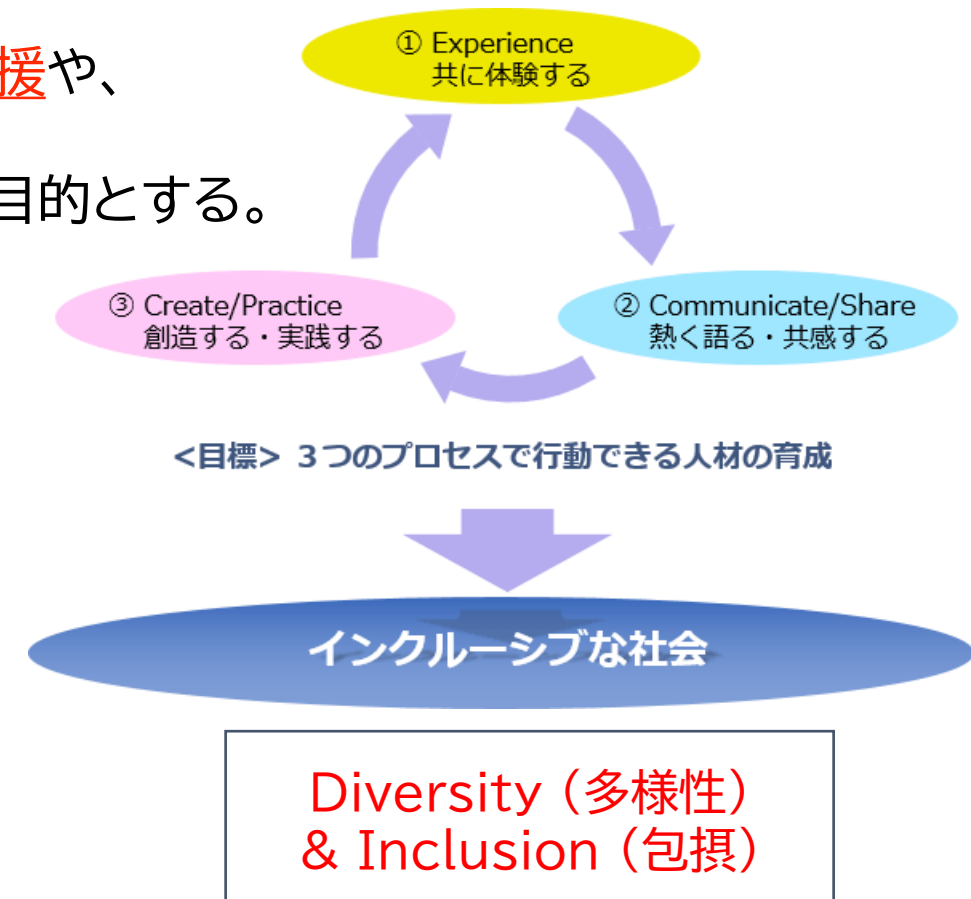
援や、

目的とする。

① Experience
共に体験する

② Communicate/Share
熱く語る・共感する

③ Create/Practice
創造する・実践する

<目標> 3つのプロセスで行動できる人材の育成

インクルーシブな社会

Diversity（多様性）
& Inclusion（包摂）